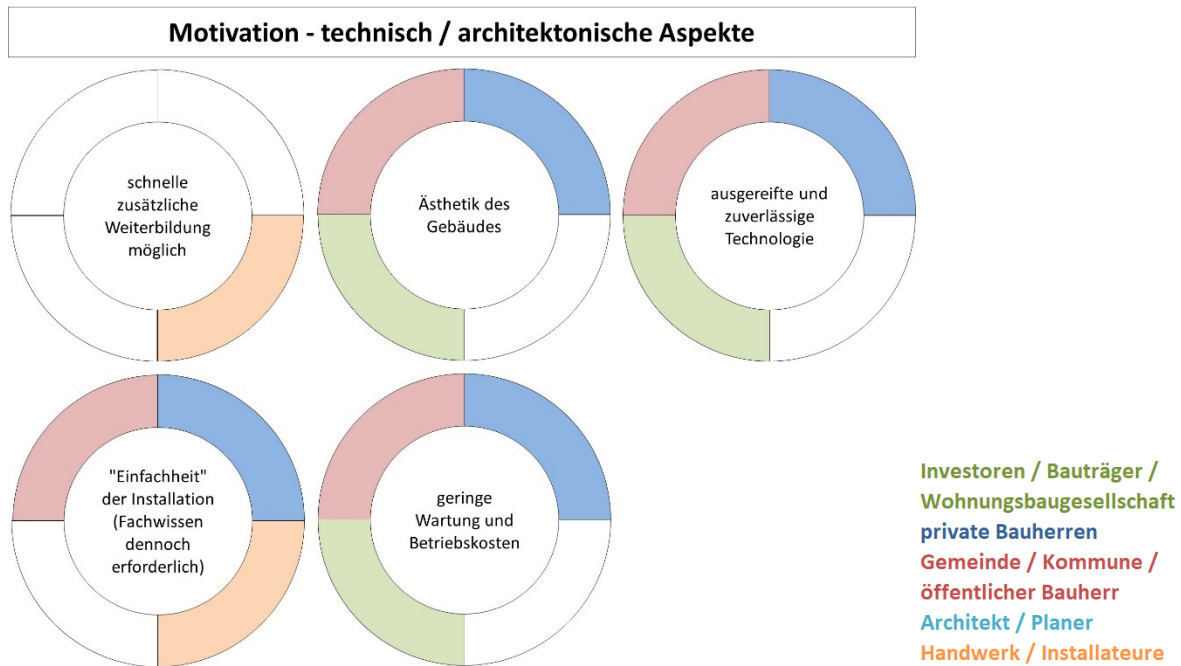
Motivation - technisch / architektonische Aspekte

schnelle zusätzliche Weiterbildung möglich

Ästhetik des Gebäudes

ausgereifte und zuverlässige Technologie

"Einfachheit" der Installation (Fachwissen dennoch erforderlich)

geringe Wartung und Betriebskosten

Investoren / Bauträger / Wohnungsbaugesellschaft
private Bauherren
Gemeinde / Kommune / öffentlicher Bauherr
Architekt / Planer
Handwerk / Installateure